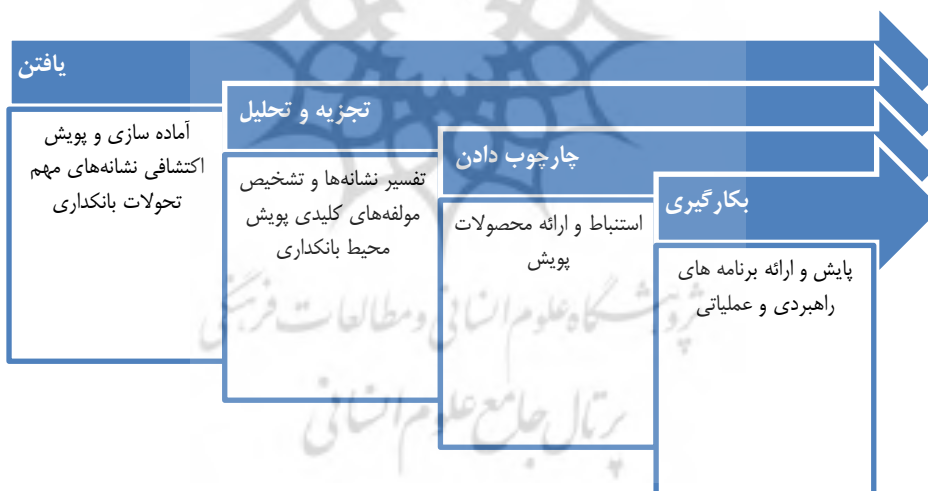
یافتن

آماده سازی و پویش اکتشافی نشانه‌های مهم تحولات بانکداری

تجزیه و تحلیل

تفسیر نشانه‌ها و تشخیص مولفه‌های کلیدی پویش محیط بانکداری

چارچوب دادن

استنباط و ارائه محصولات پویش

بکارگیری

پایش و ارائه برنامه های راهبردی و عملیاتی

پژوهشگاه علوم انسانی و مطالعات فرهنگی
پرتال جامع علوم انسانی